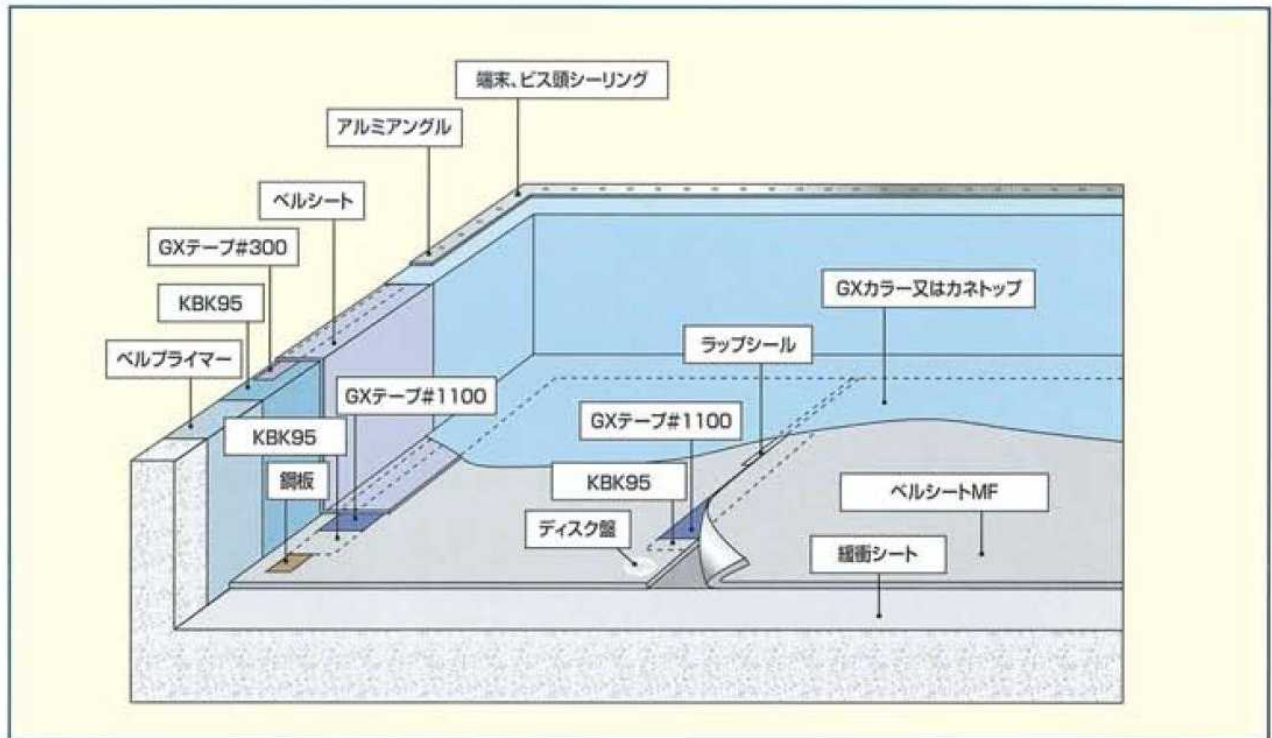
端末、ビス頭シーリング

アルミアングル

ベルシート

GXテープ#300

KBK95

ベルプライマー

GXテープ#1100

KBK95

鋼板

GXカラー又はカネトップ

ラップシール

GXテープ#1100

KBK95

ディスク盤

ベルシートMF

緩衝シート